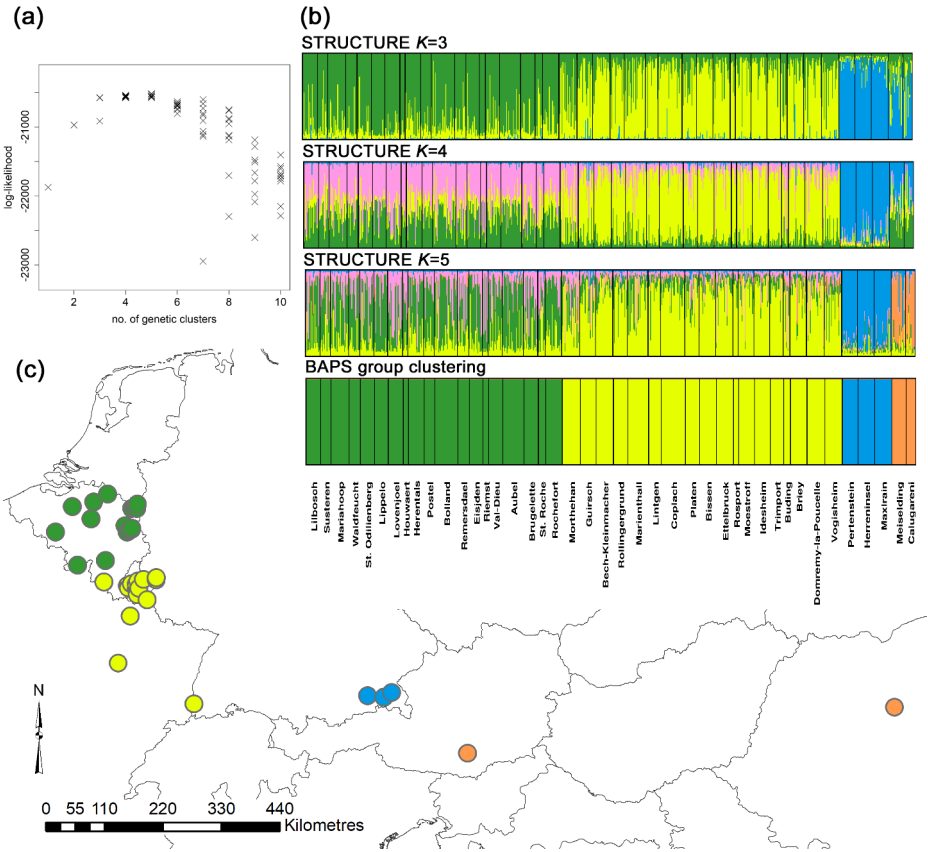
(a)

log-likelihood

-21000

-22000

-23000

2 4 6 8 10

no. of genetic clusters

(b)

STRUCTURE $K$=3

STRUCTURE $K$=4

STRUCTURE $K$=5

BAPS group clustering

Lilbosch
Susteren
Mariahoop
Waldfeucht
St. Odilienberg
Lippelo
Lovenjoel
Houwaert
Herentals
Postel
Bolland
Remersdael
Eisden
Riemst
Val-Dieu
Aubel
Brugelette
St. Roche
Rochefort
Morthehan
Guirsch
Bech-Kleinmacher
Rollingergrund
Marienthall
Lintgen
Coplach
Platen
Bissen
Ettelbruck
Rosport
Moestroff
Idesheim
Trimport
Buding
Briey
Domremy-la-Poucelle
Vogisheim
Pertenstein
Herreninsel
Maxirain
Meiselding
Calugareni

(c)

N

0 55 110 220 330 440
Kilometres